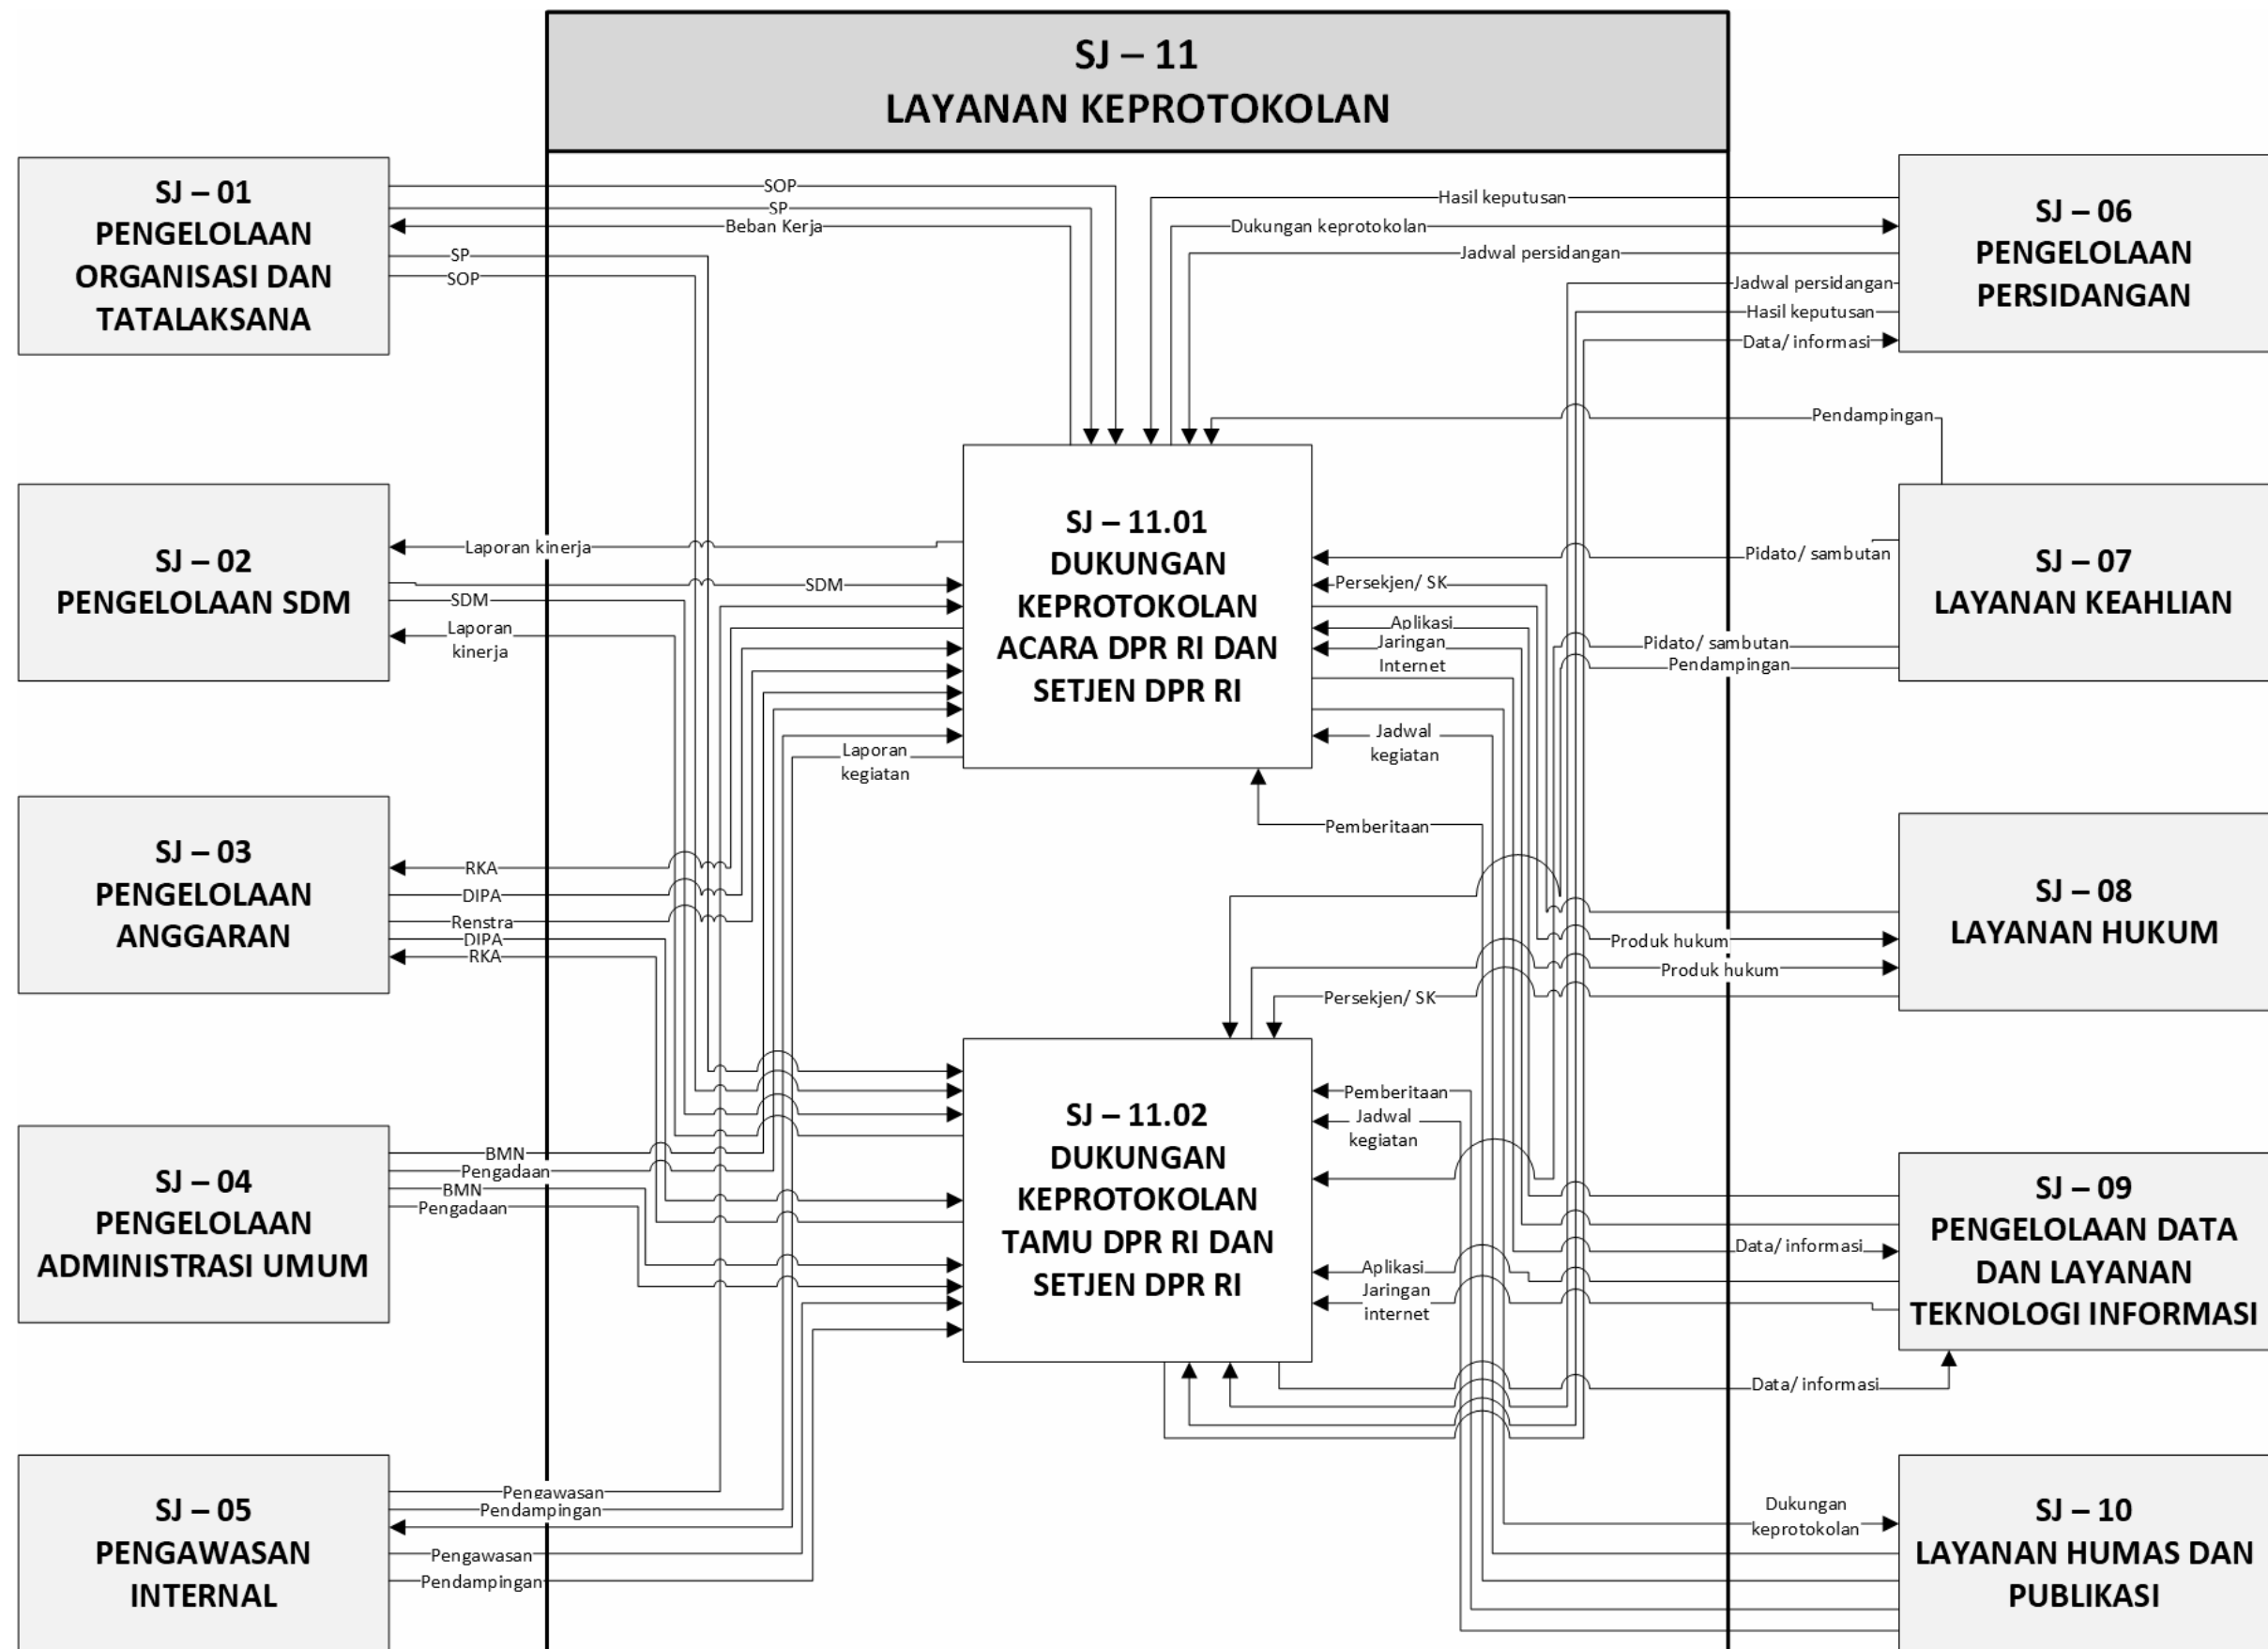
SJ – 11
LAYANAN KEPROTOKOLAN

SJ – 01
PENGELOLAAN ORGANISASI DAN TATALAKSANA

SOP
SP
Beban Kerja
SP
SOP

SJ – 02
PENGELOLAAN SDM

Laporan kinerja
SDM
SDM
Laporan kinerja

SJ – 03
PENGELOLAAN ANGGARAN

RKA
DIPA
Renstra
DIPA
RKA

SJ – 04
PENGELOLAAN ADMINISTRASI UMUM

BMN
Pengadaan
BMN
Pengadaan

SJ – 05
PENGAWASAN INTERNAL

Pengawasan
Pendampingan
Pengawasan
Pendampingan

SJ – 11.01
DUKUNGAN KEPROTOKOLAN ACARA DPR RI DAN SETJEN DPR RI

Laporan kegiatan

SJ – 11.02
DUKUNGAN KEPROTOKOLAN TAMU DPR RI DAN SETJEN DPR RI

Hasil keputusan
Dukungan keprotokolan
Jadwal persidangan
Jadwal persidangan
Hasil keputusan
Data/ informasi

SJ – 06
PENGELOLAAN PERSIDANGAN

Pendampingan
Pidato/ sambutan
Persekjen/ SK
Aplikasi
Jaringan Internet
Pidato/ sambutan
Pendampingan

SJ – 07
LAYANAN KEAHLIAN

Jadwal kegiatan
Pemberitaan
Produk hukum
Produk hukum
Persekjen/ SK

SJ – 08
LAYANAN HUKUM

Pemberitaan
Jadwal kegiatan
Data/ informasi
Aplikasi
Jaringan internet
Data/ informasi

SJ – 09
PENGELOLAAN DATA DAN LAYANAN TEKNOLOGI INFORMASI

Dukungan keprotokolan

SJ – 10
LAYANAN HUMAS DAN PUBLIKASI